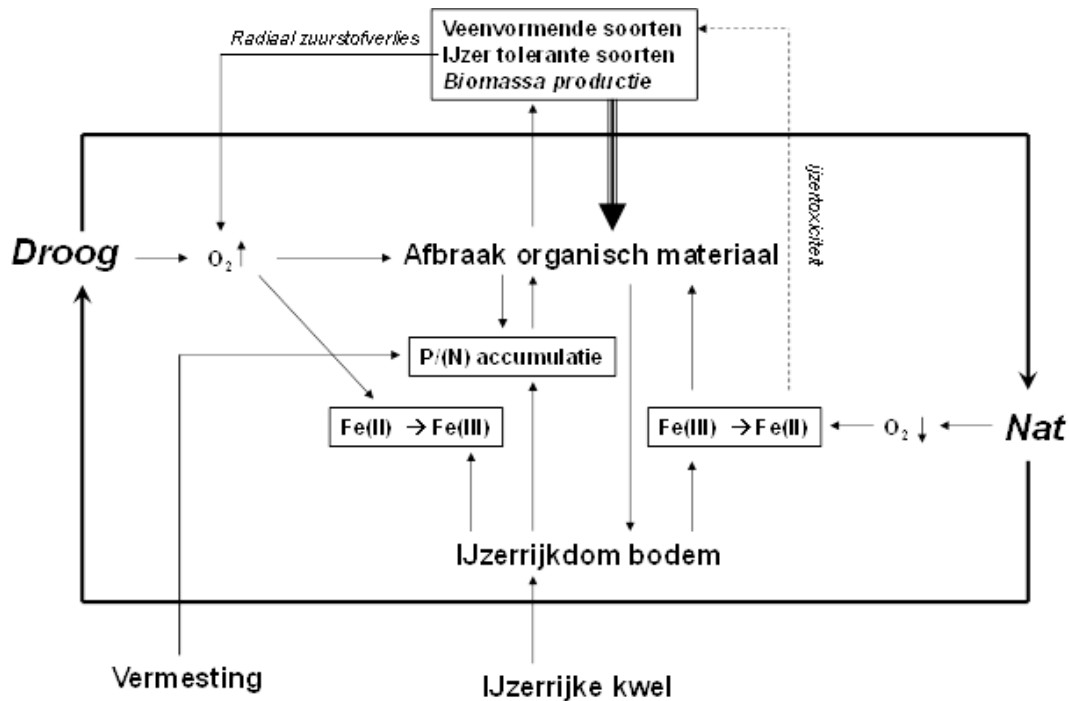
Veenvormende soorten
IJzer tolerante soorten
Biomassa productie

Radiaal zuurstofverlies

ijzertoxiciteit

Droog

$O_2\uparrow$

Afbraak organisch materiaal

P/(N) accumulatie

Fe(II) $\rightarrow$ Fe(III)

Fe(III) $\rightarrow$ Fe(II)

$O_2\downarrow$

Nat

IJzerrijkdom bodem

Vermesting

IJzerrijke kwel